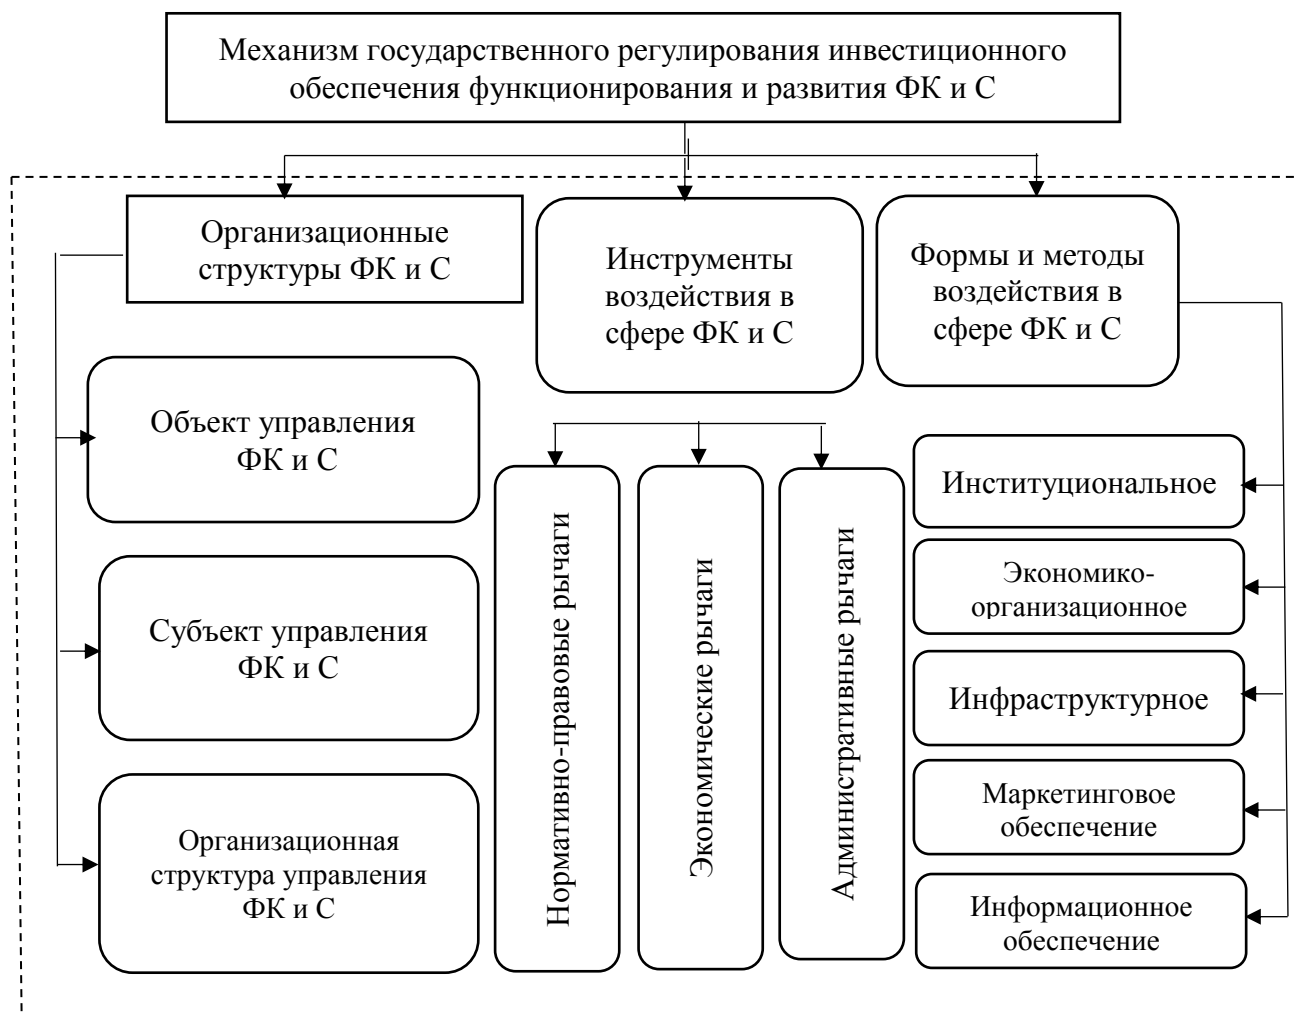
Механизм государственного регулирования инвестиционного обеспечения функционирования и развития ФК и С

Организационные структуры ФК и С

Инструменты воздействия в сфере ФК и С

Формы и методы воздействия в сфере ФК и С

Объект управления ФК и С

Субъект управления ФК и С

Организационная структура управления ФК и С

Нормативно-правовые рычаги

Экономические рычаги

Административные рычаги

Институциональное

Экономико-организационное

Инфраструктурное

Маркетинговое обеспечение

Информационное обеспечение